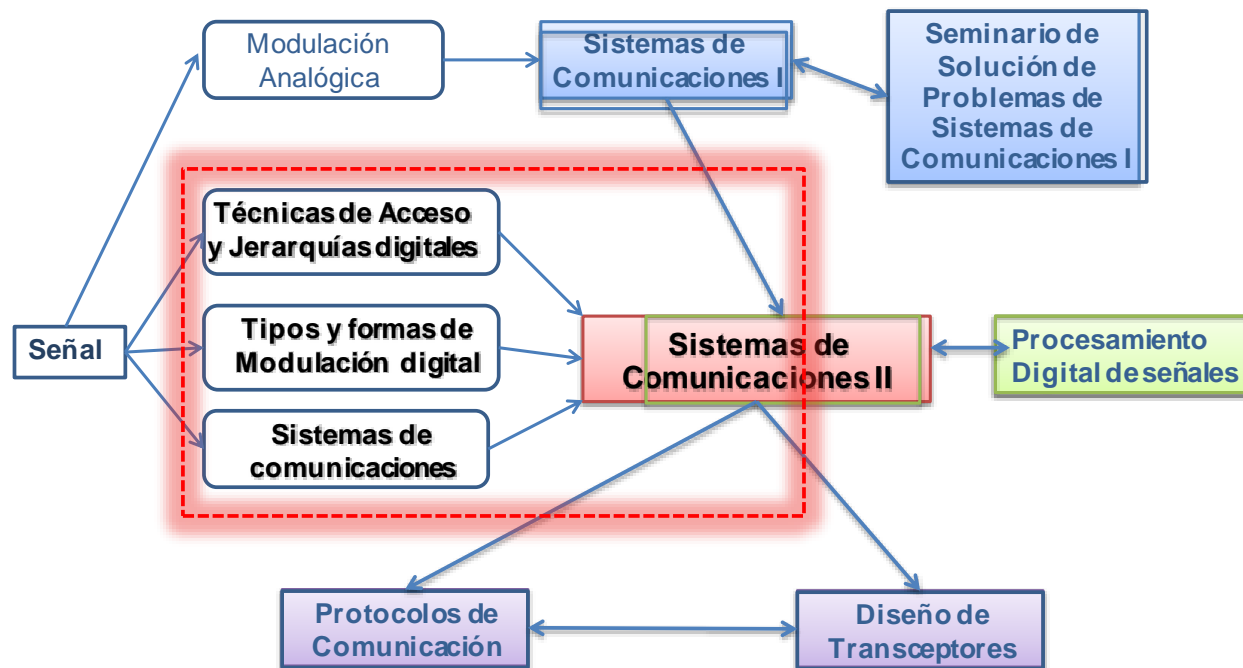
Modulación Analógica

Sistemas de Comunicaciones I

Seminario de Solución de Problemas de Sistemas de Comunicaciones I

Técnicas de Acceso y Jerarquías digitales

Señal

Tipos y formas de Modulación digital

Sistemas de comunicaciones

Sistemas de Comunicaciones II

Procesamiento Digital de señales

Protocolos de Comunicación

Diseño de Transceptores